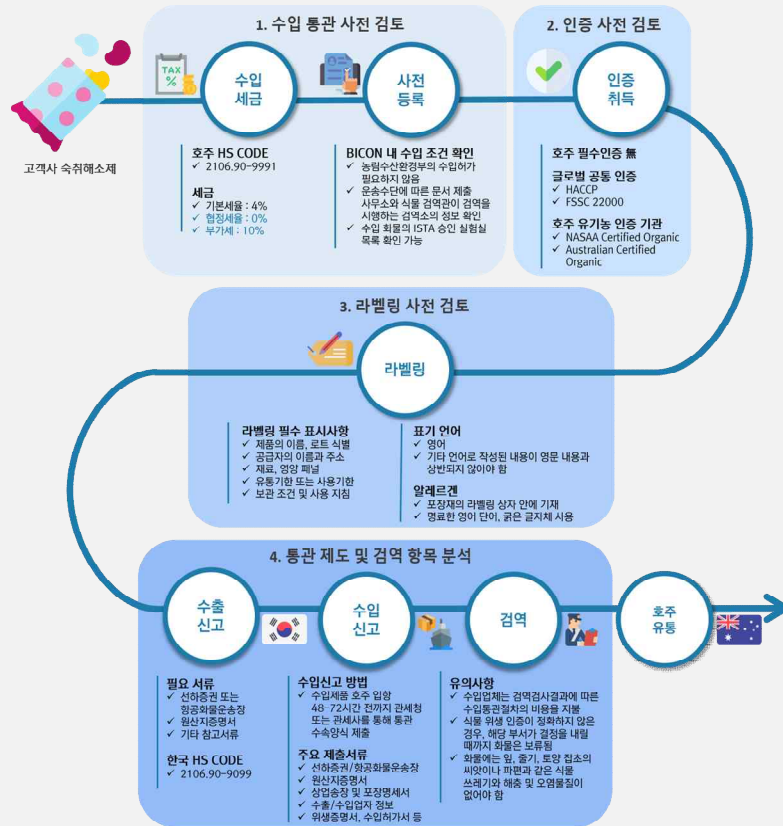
1. 수입 통관 사전 검토

TAX %

수입 세금

사전 등록

고객사 숙취해소제

호주 HS CODE
✓ 2106.90-9991

세금
✓ 기본세율 : 4%
✓ 협정세율 : 0%
✓ 부가세 : 10%

BICON 내 수입 조건 확인
✓ 농림수산환경부의 수입허가 필요하지 않음
✓ 운송수단에 따른 문서 제출 사무소와 식물 검역관이 검역을 시행하는 검역소의 정보 확인
✓ 수입 화물의 ISTA 승인 실험실 목록 확인 가능

2. 인증 사전 검토

인증 취득

호주 필수인증 無

글로벌 공통 인증
✓ HACCP
✓ FSSC 22000

호주 유기농 인증 기관
✓ NASAA Certified Organic
✓ Australian Certified Organic

3. 라벨링 사전 검토

라벨링

라벨링 필수 표시사항
✓ 제품의 이름, 로트 식별
✓ 공급자의 이름과 주소
✓ 재료, 영양 패널
✓ 유통기한 또는 사용기한
✓ 보관 조건 및 사용 지침

표기 언어
✓ 영어
✓ 기타 언어로 작성된 내용이 영문 내용과 상반되지 않아야 함

알레르겐
✓ 포장재의 라벨링 상자 안에 기재
✓ 명료한 영어 단어, 굵은 글지체 사용

4. 통관 제도 및 검역 항목 분석

수출 신고

수입 신고

검역

호주 유통

필요 서류
✓ 선하증권 또는 항공화물운송장
✓ 원산지증명서
✓ 기타 참고서류

한국 HS CODE
✓ 2106.90-9099

수입신고 방법
✓ 수입제품 호주 입항 48-72시간 전까지 관세청 또는 관세사를 통해 통관 수속양식 제출

주요 제출서류
✓ 선하증권/항공화물운송장
✓ 원산지증명서
✓ 상업송장 및 포장명세서
✓ 수출/수입업자 정보
✓ 위생증명서, 수입허가서 등

유의사항
✓ 수입업체는 검역검사결과에 따른 수입통관절차의 비용을 지불
✓ 식물 위생 인증이 정확하지 않은 경우, 해당 부서가 결정을 내릴 때까지 화물은 보류됨
✓ 화물에는 잎, 줄기, 토양 접소의 씨앗이나 파편과 같은 식물 쓰레기와 해충 및 오염물질이 없어야 함